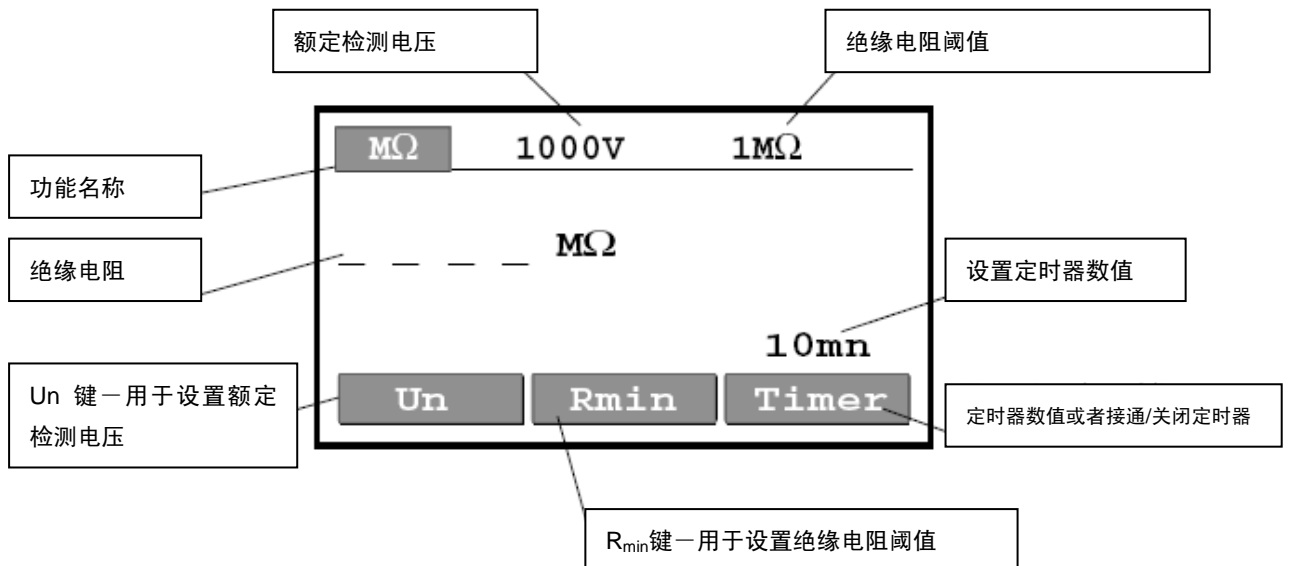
额定检测电压

绝缘电阻阈值

MΩ 1000V 1MΩ

功能名称

绝缘电阻

– – – – MΩ

设置定时器数值

10mn

Un 键－用于设置额定检测电压

Un Rmin Timer

定时器数值或者接通/关闭定时器

$R_{min}$键－用于设置绝缘电阻阈值